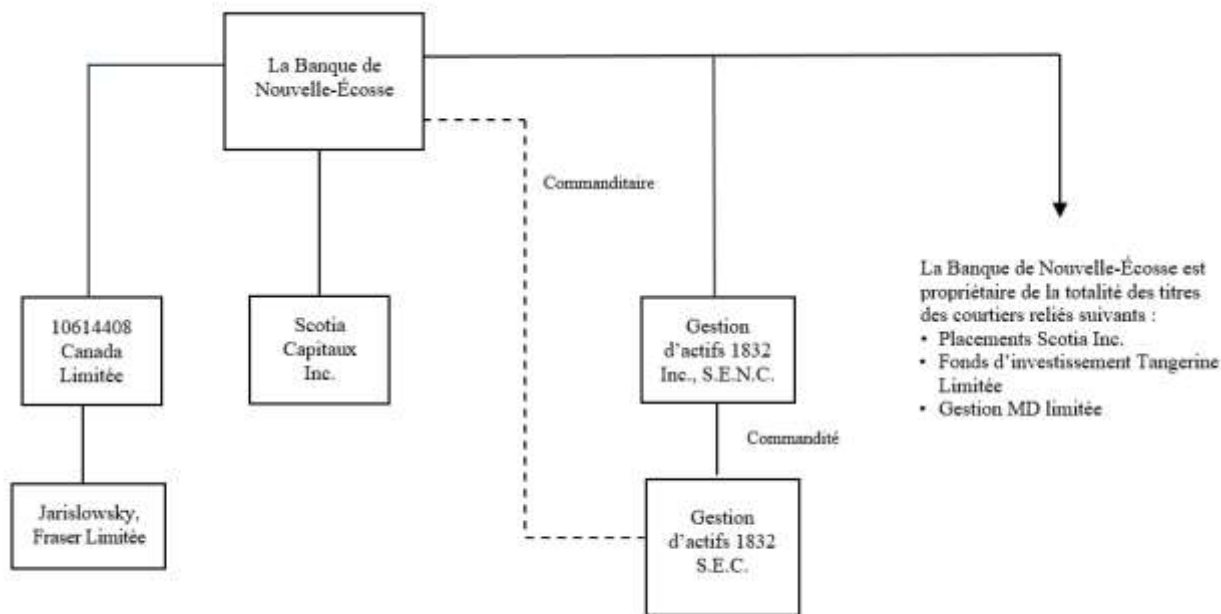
La Banque de Nouvelle-Écosse

Commanditaire

La Banque de Nouvelle-Écosse est propriétaire de la totalité des titres des courtiers reliés suivants :
• Placements Scotia Inc.
• Fonds d'investissement Tangerine Limitée
• Gestion MD limitée

10614408 Canada Limitée

Scotia Capitaux Inc.

Gestion d'actifs 1832 Inc., S.E.N.C.

Commandité

Jarislowsky, Fraser Limitée

Gestion d'actifs 1832 S.E.C.